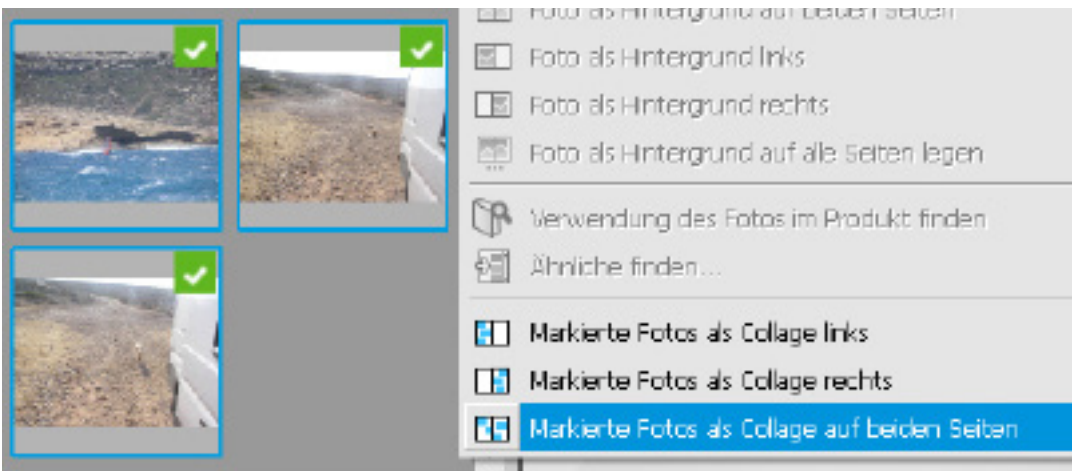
Foto als Hintergrund auf beiden Seiten
Foto als Hintergrund links
Foto als Hintergrund rechts
Foto als Hintergrund auf alle Seiten legen
Verwendung des Fotos im Produkt finden
Ähnliche finden...
Markierte Fotos als Collage links
Markierte Fotos als Collage rechts
Markierte Fotos als Collage auf beiden Seiten